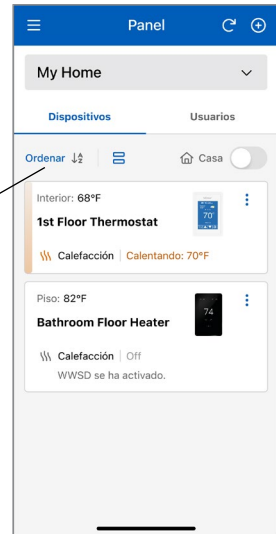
Panel

My Home

Dispositivos

Usuarios

Ordenar

Casa

Interior: 68°F

1st Floor Thermostat

70°

Calefacción | Calentando: 70°F

Piso: 82°F

Bathroom Floor Heater

74

Calefacción | Off

WWSD se ha activado.